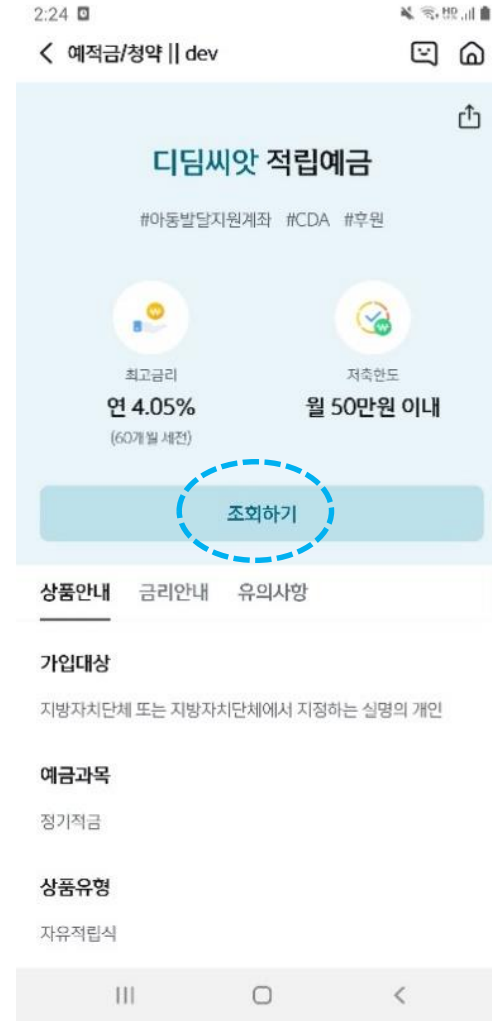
2:24

예적금/청약 || dev

디딤씨앗 적립예금

#아동발달지원계좌 #CDA #후원

최고금리
연 4.05%
(60개월 세전)

저축한도
월 50만원 이내

조회하기

상품안내 금리안내 유의사항

가입대상

지방자치단체 또는 지방자치단체에서 지정하는 실명의 개인

예금과목

정기적금

상품유형

자유적립식